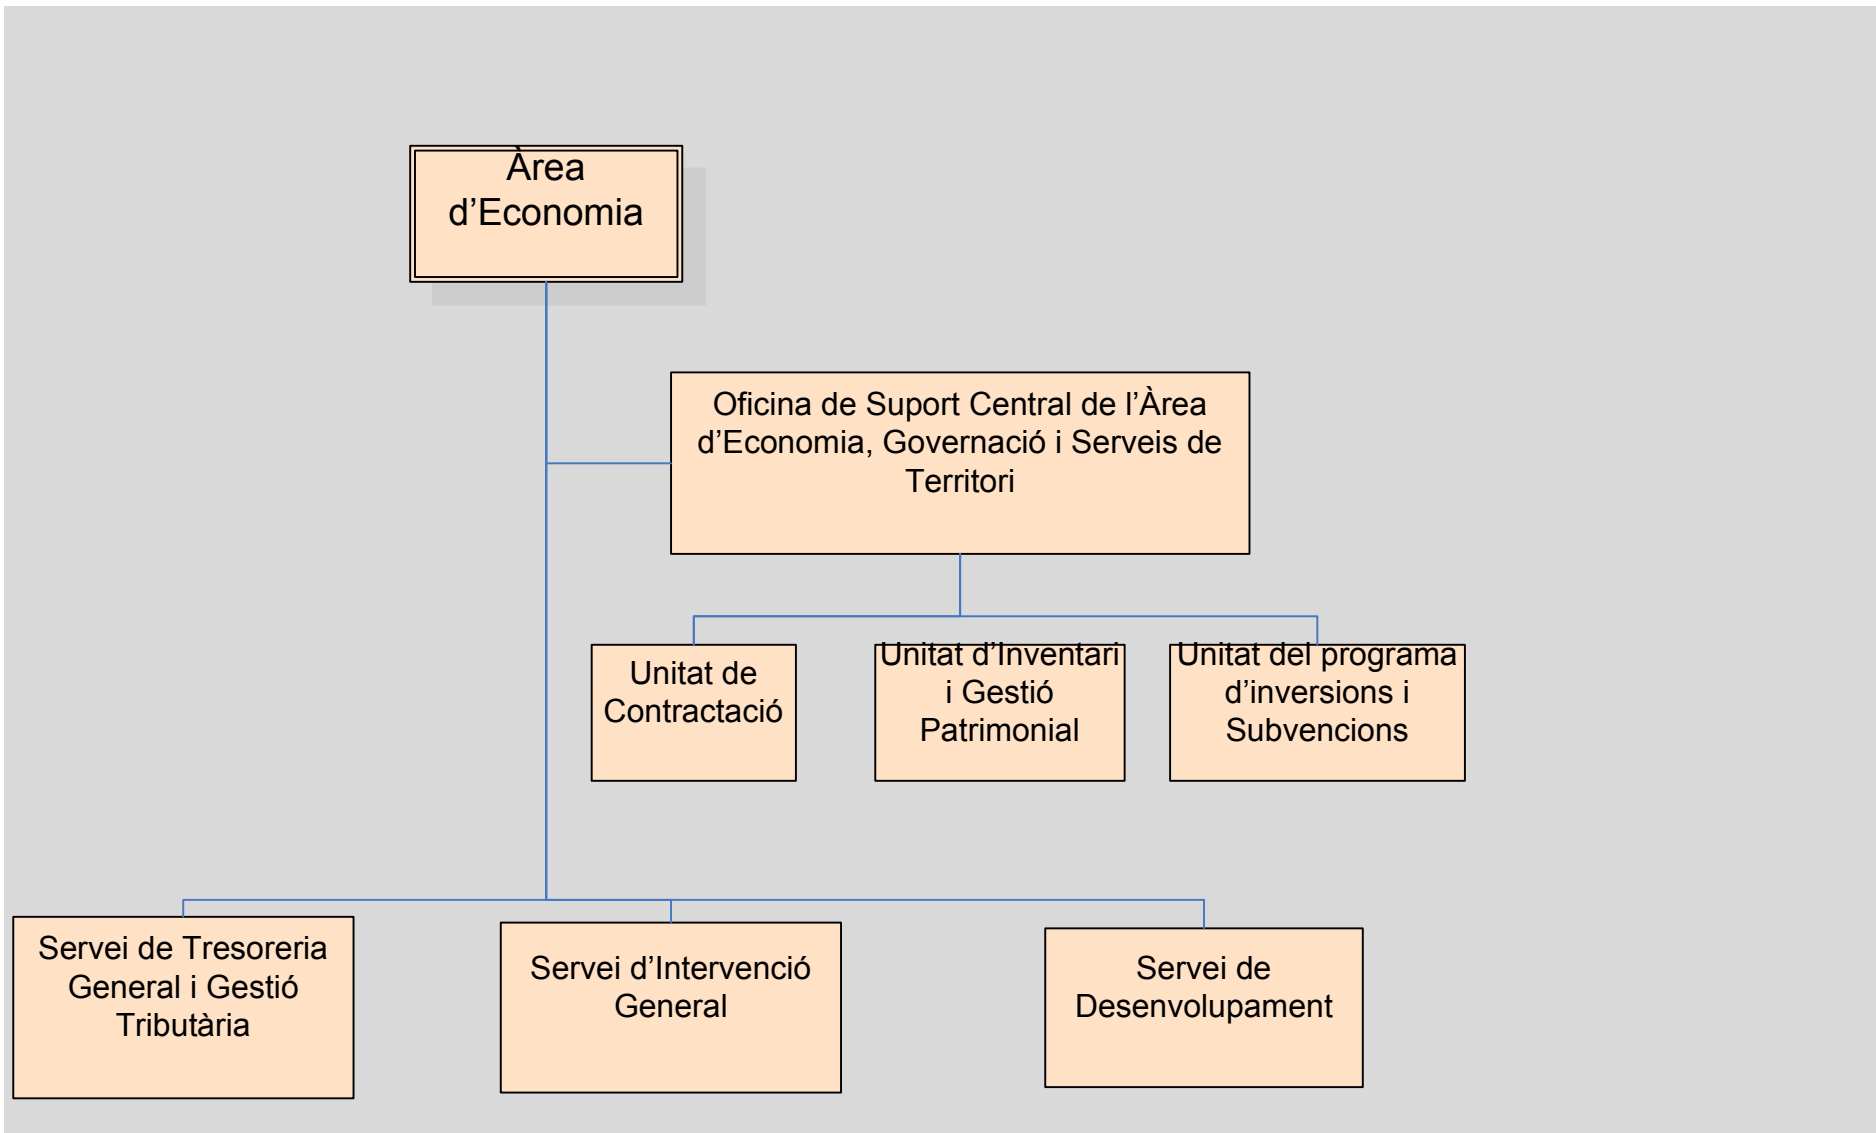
Àrea d’Economia

Oficina de Suport Central de l’Àrea d’Economia, Governació i Serveis de Territori

Unitat de Contractació

Unitat d’Inventari i Gestió Patrimonial

Unitat del programa d’inversions i Subvencions

Servei de Tresoreria General i Gestió Tributària

Servei d’Intervenció General

Servei de Desenvolupament